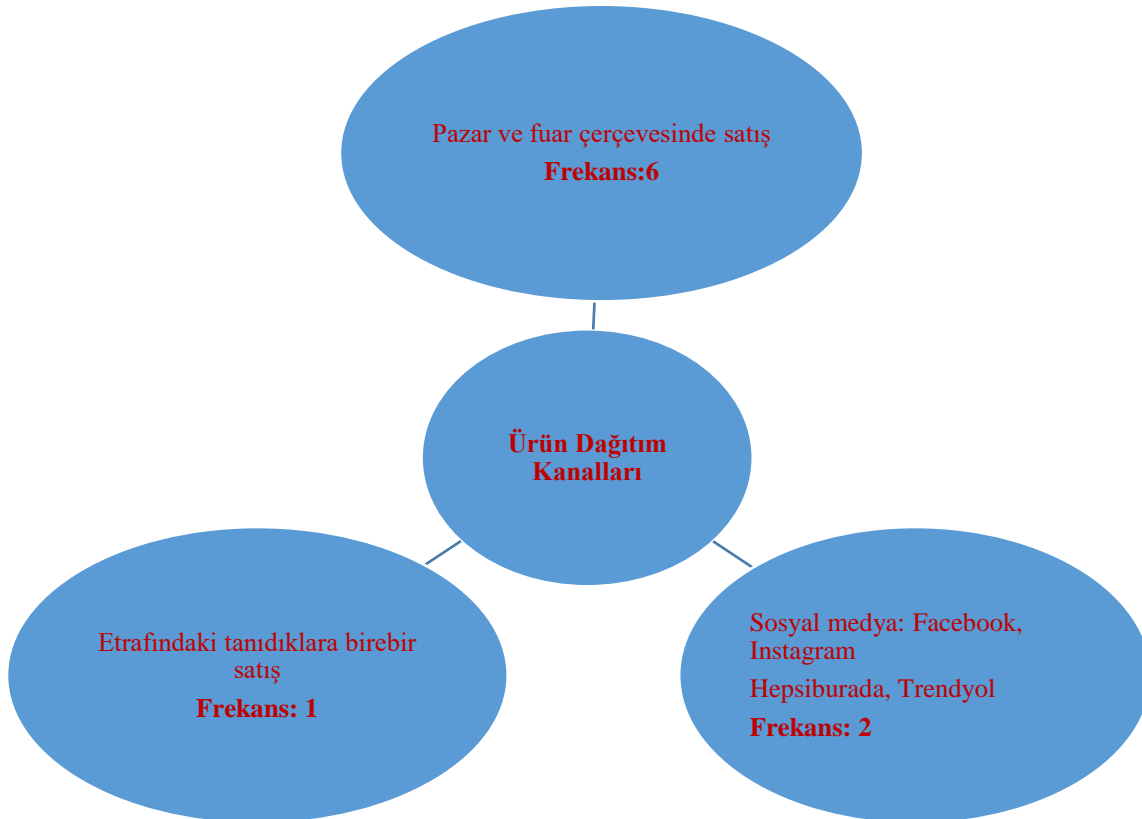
Pazar ve fuar çerçevesinde satış

**Frekans:6**

**Ürün Dağıtım Kanalları**

Etrafındaki tanıdıklara birebir satış

**Frekans: 1**

Sosyal medya: Facebook, Instagram

Hepsiburada, Trendyol

**Frekans: 2**